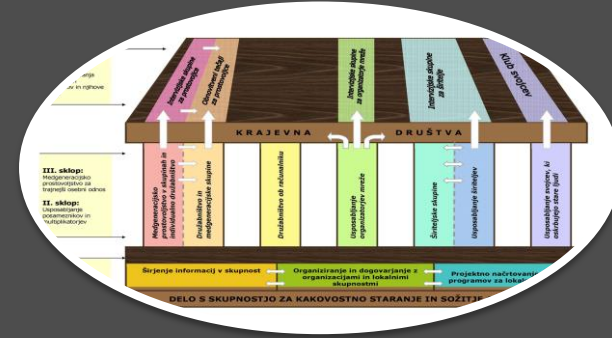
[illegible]anje
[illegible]ov in njihove

Intervizijske skupine za prostovoljce

Usmerjevanje izdelanih za prostovoljce

Intervizijske skupine za organizatorje mreže

Intervizijske skupine za širitelje

KLUB svojcev

KRAJEVNA DRUŠTVA

III. sklop:
Medgeneracijsko prostovoljstvo za trajnejši osebni odnos

II. sklop:
Usposabljanje posameznikov in multiplikatorjev

Medgeneracijsko prostovoljstvo v skupinah in individualno druženje

Družabništvo in medgeneracijske skupine

Družabništvo ob računalniku

Usposabljanje organizatorjev mreže

Širiteljske skupine

Usposabljanje širiteljev

Usposabljanje svojcev, ki oskrbujejo stare ljudi

Širjenje informacij v skupnost

Organiziranje in dogovarjanje z organizacijami in lokalnimi skupnostmi

Projektno načrtovanje programov za lokal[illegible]

DELO S SKUPNOSTJO ZA KAKOVOSTNO STARANJE IN SOŽITJE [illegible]